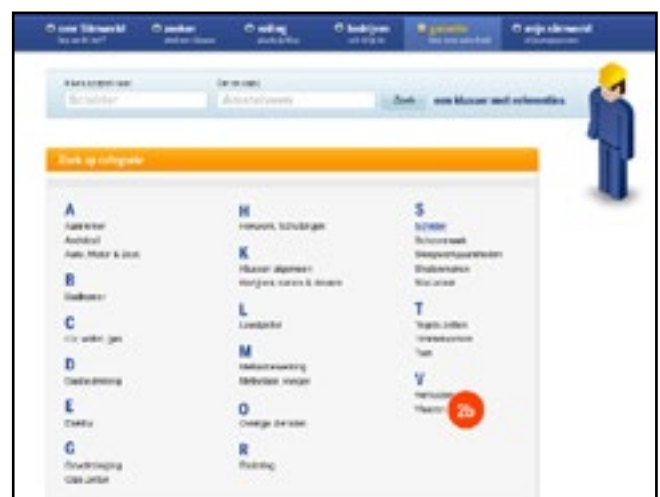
over Stinnwerld | zoeken | opdrag | bedrijven | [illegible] | mijn sitewerd

Schilder | Amstelveen | Zoek | een klusser met referenties

Zoek op categorie

A
Aannemer
Architect
Auto, Motor & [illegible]

B
Badkamer

C
CV-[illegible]

D
Dakbedekking

E
Elektra

G
Goudreiniging
Glas zetten

H
Hekwerk, Schuttingen

K
Klusser algemeen
Kozijnen, ramen & deuren

L
Loodgieter

M
Metselwerk
Meubels maken

O
Overige diensten

R
Reiniging

S
Schilder
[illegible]
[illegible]
Stukadoren
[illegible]

T
Tegels zetten
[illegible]
Tuin

V
Verhuizen
Vloeren

2b